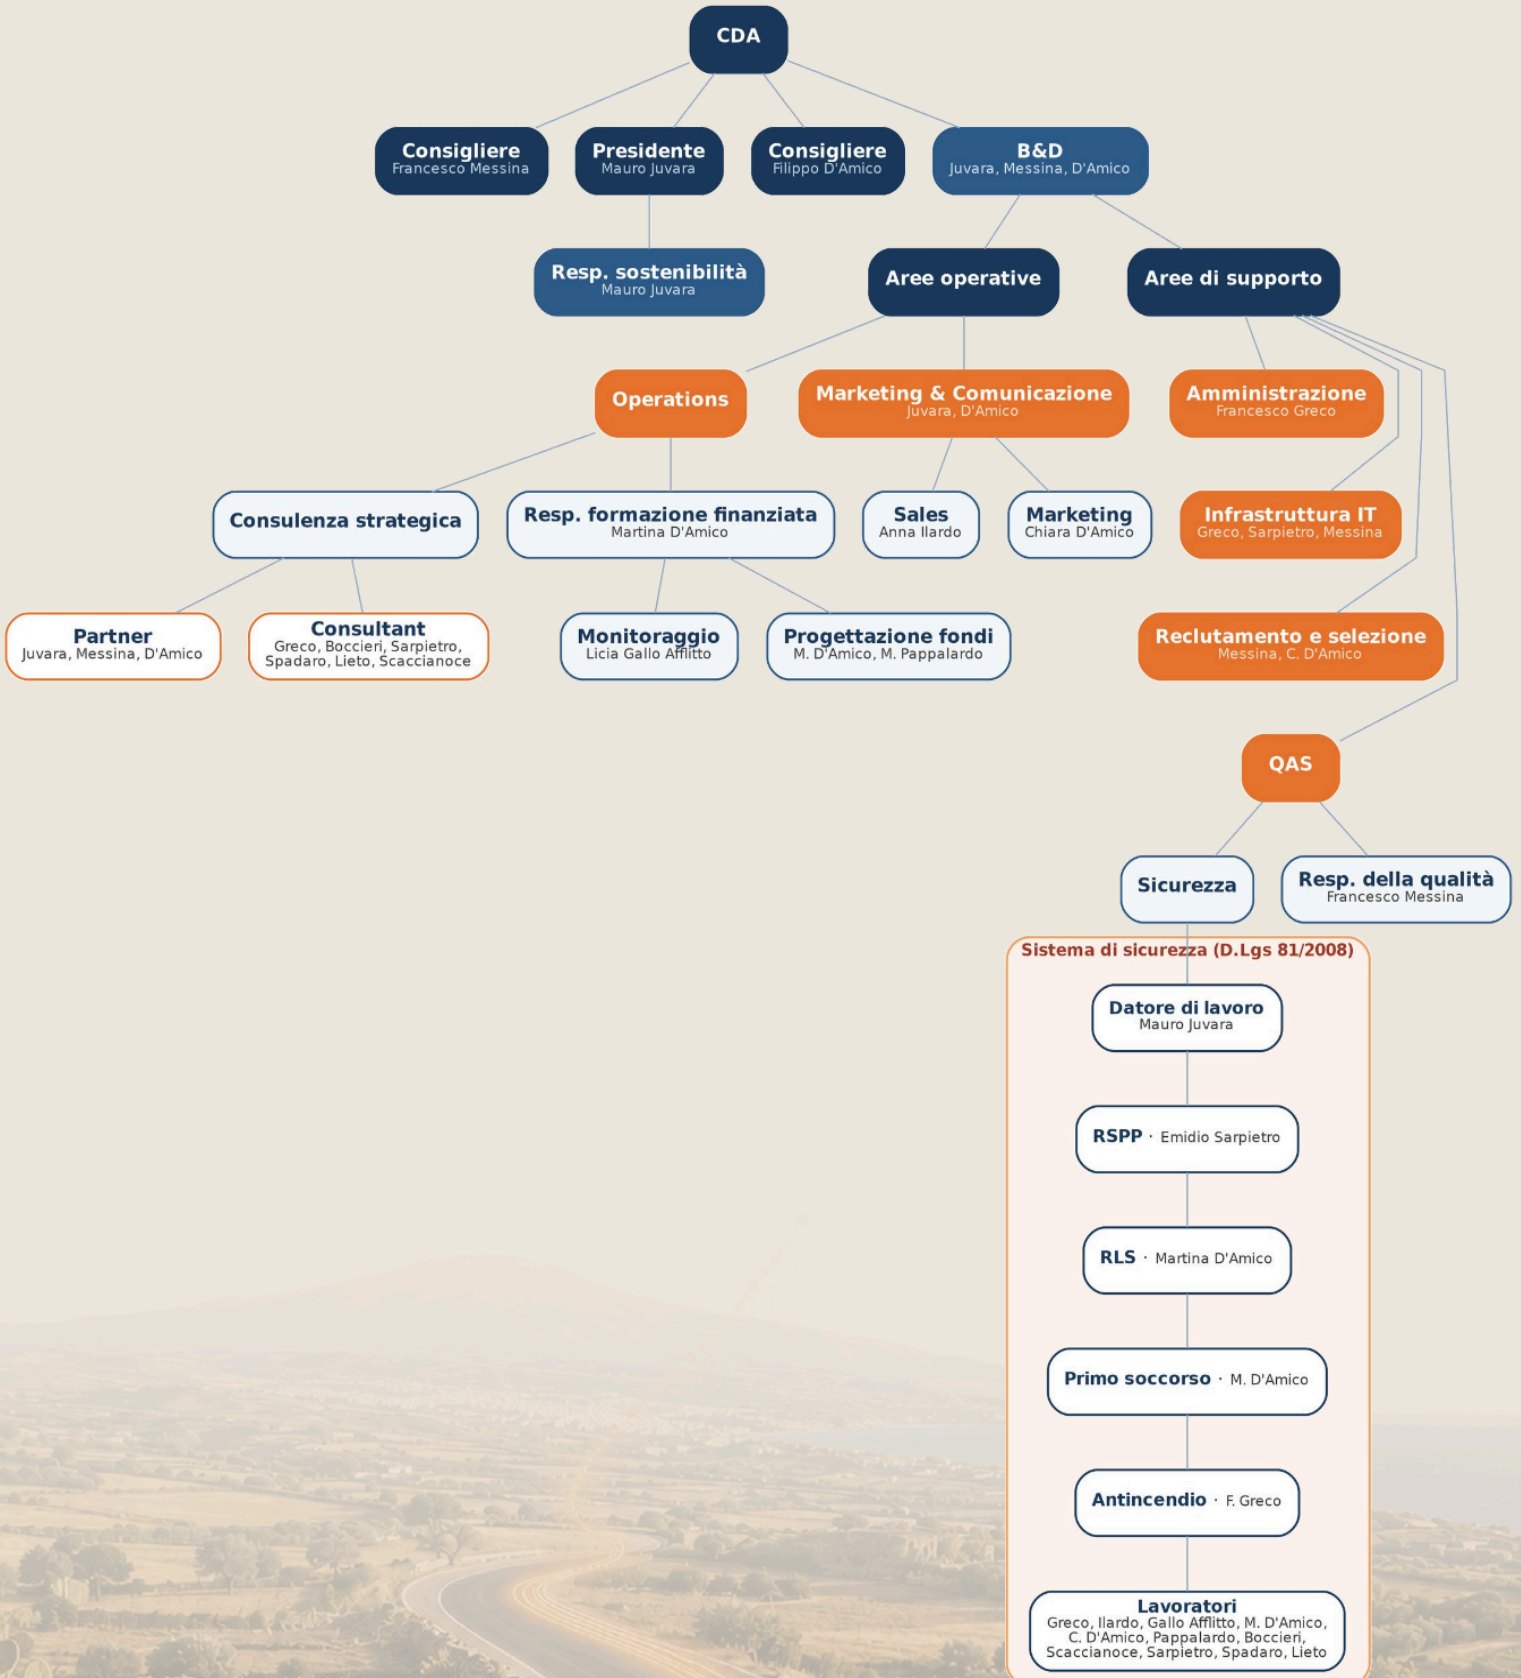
CDA

Consigliere
Francesco Messina

Presidente
Mauro Juvara

Consigliere
Filippo D'Amico

B&D
Juvara, Messina, D'Amico

Resp. sostenibilità
Mauro Juvara

Aree operative

Aree di supporto

Operations

Marketing & Comunicazione
Juvara, D'Amico

Amministrazione
Francesco Greco

Consulenza strategica

Resp. formazione finanziata
Martina D'Amico

Sales
Anna Ilardo

Marketing
Chiara D'Amico

Infrastruttura IT
Greco, Sarpietro, Messina

Partner
Juvara, Messina, D'Amico

Consultant
Greco, Boccieri, Sarpietro, Spadaro, Lieto, Scaccianoce

Monitoraggio
Licia Gallo Afflitto

Progettazione fondi
M. D'Amico, M. Pappalardo

Reclutamento e selezione
Messina, C. D'Amico

QAS

Sicurezza

Resp. della qualità
Francesco Messina

Sistema di sicurezza (D.Lgs 81/2008)

Datore di lavoro
Mauro Juvara

RSPP · Emidio Sarpietro

RLS · Martina D'Amico

Primo soccorso · M. D'Amico

Antincendio · F. Greco

Lavoratori
Greco, Ilardo, Gallo Afflitto, M. D'Amico, C. D'Amico, Pappalardo, Boccieri, Scaccianoce, Sarpietro, Spadaro, Lieto